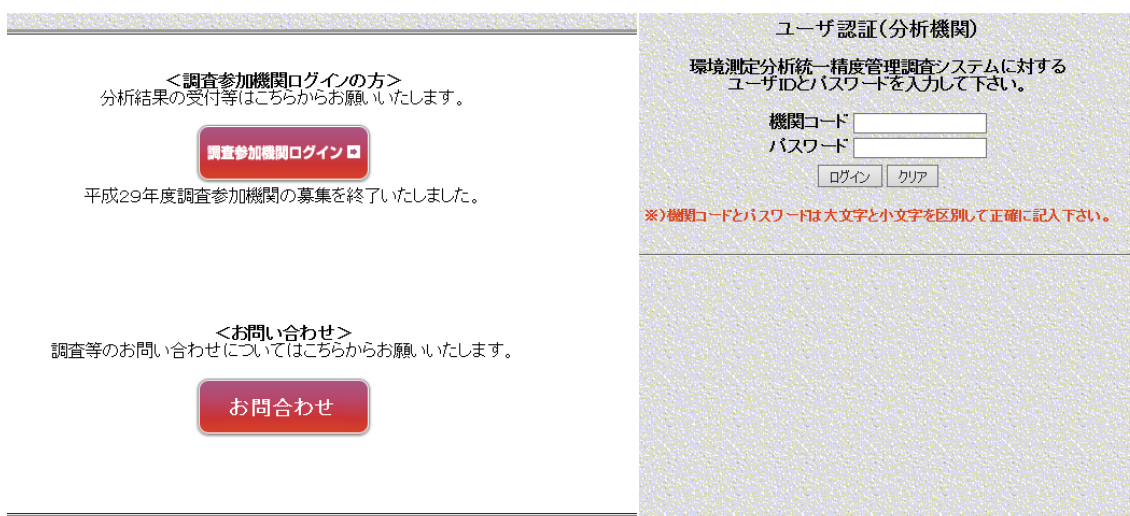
<調査参加機関ログインの方>
分析結果の受付等はこちらからお願いいたします。

調査参加機関ログイン

平成29年度調査参加機関の募集を終了いたしました。

<お問い合わせ>
調査等のお問い合わせについてはこちらからお願いいたします。

お問合わせ

ユーザ認証(分析機関)

環境測定分析統一精度管理調査システムに対する
ユーザIDとパスワードを入力して下さい。

機関コード
パスワード
ログイン クリア

※)機関コードとパスワードは大文字と小文字を区別して正確に記入下さい。